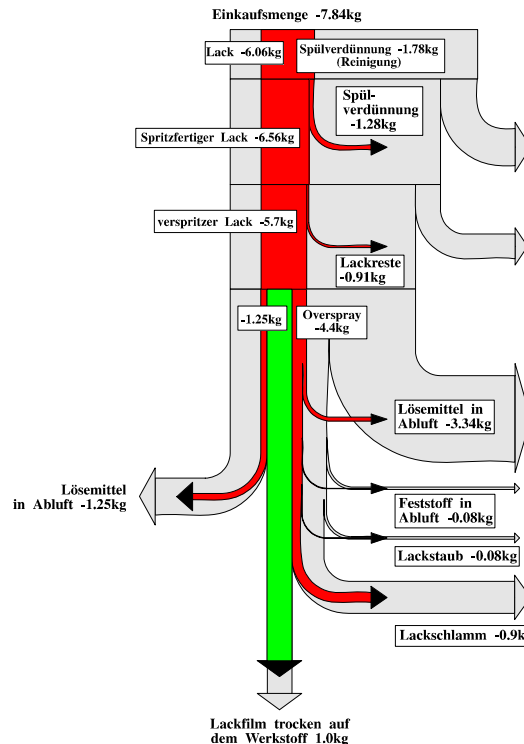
Einkaufsmenge -7.84kg

Lack -6.06kg

Spülverdünnung -1.78kg (Reinigung)

Spül-verdünnung -1.28kg

Spritzfertiger Lack -6.56kg

verspritzer Lack -5.7kg

Lackreste -0.91kg

-1.25kg

Overspray -4.4kg

Lösemittel in Abluft -3.34kg

Lösemittel in Abluft -1.25kg

Feststoff in Abluft -0.08kg

Lackstaub -0.08kg

Lackschlamm -0.9k

Lackfilm trocken auf dem Werkstoff 1.0kg